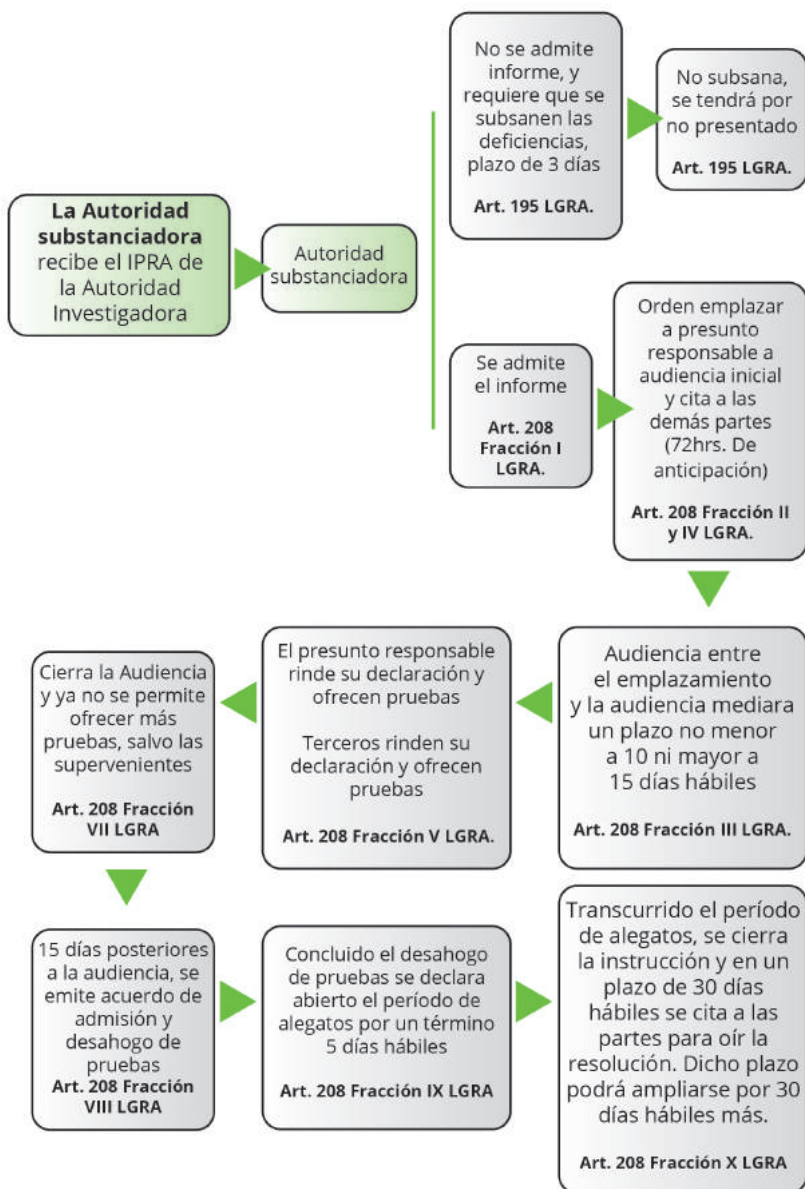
**La Autoridad substanciadora** recibe el IPRA de la Autoridad Investigadora

Autoridad substanciadora

No se admite informe, y requiere que se subsanen las deficiencias, plazo de 3 días

**Art. 195 LGRA.**

No subsana, se tendrá por no presentado

**Art. 195 LGRA.**

Se admite el informe

**Art. 208 Fracción I LGRA.**

Orden emplazar a presunto responsable a audiencia inicial y cita a las demás partes (72hrs. De anticipación)

**Art. 208 Fracción II y IV LGRA.**

Audiencia entre el emplazamiento y la audiencia mediara un plazo no menor a 10 ni mayor a 15 días hábiles

**Art. 208 Fracción III LGRA.**

El presunto responsable rinde su declaración y ofrecen pruebas

Terceros rinden su declaración y ofrecen pruebas

**Art. 208 Fracción V LGRA.**

Cierra la Audiencia y ya no se permite ofrecer más pruebas, salvo las supervenientes

**Art. 208 Fracción VII LGRA**

15 días posteriores a la audiencia, se emite acuerdo de admisión y desahogo de pruebas

**Art. 208 Fracción VIII LGRA**

Concluido el desahogo de pruebas se declara abierto el período de alegatos por un término 5 días hábiles

**Art. 208 Fracción IX LGRA**

Transcurrido el período de alegatos, se cierra la instrucción y en un plazo de 30 días hábiles se cita a las partes para oír la resolución. Dicho plazo podrá ampliarse por 30 días hábiles más.

**Art. 208 Fracción X LGRA**